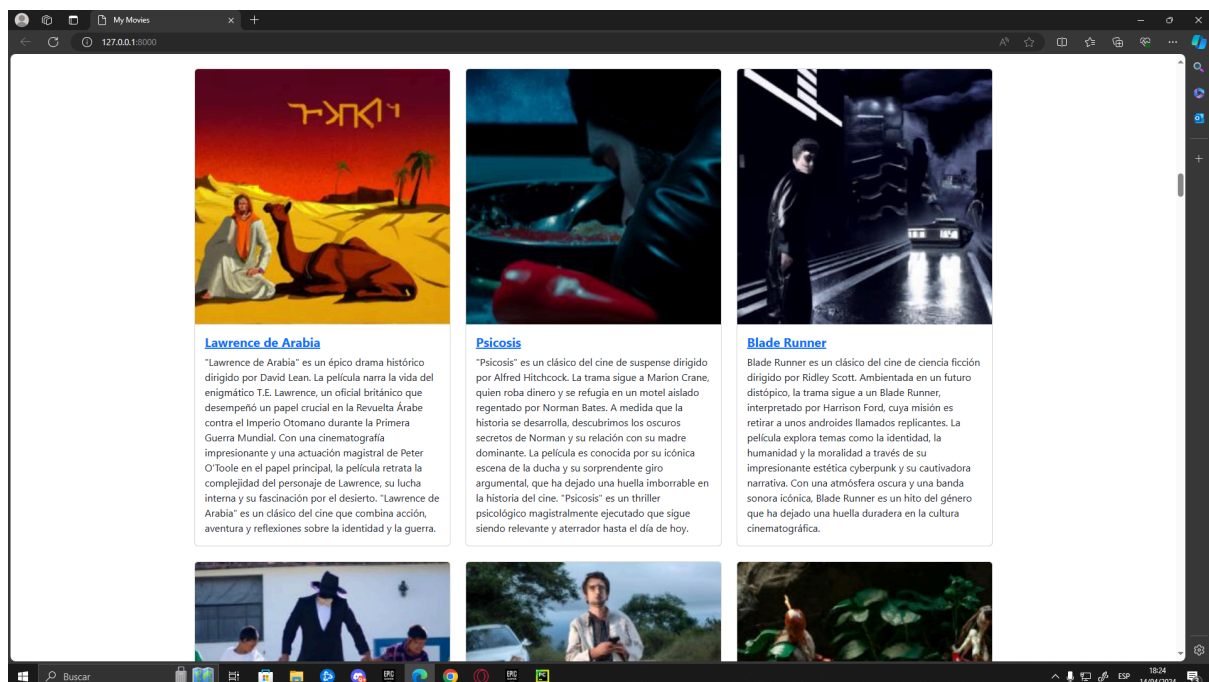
My Movies

127.0.0.1:8000

Lawrence de Arabia

"Lawrence de Arabia" es un épico drama histórico dirigido por David Lean. La película narra la vida del enigmático T.E. Lawrence, un oficial británico que desempeñó un papel crucial en la Revuelta Árabe contra el Imperio Otomano durante la Primera Guerra Mundial. Con una cinematografía impresionante y una actuación magistral de Peter O'Toole en el papel principal, la película retrata la complejidad del personaje de Lawrence, su lucha interna y su fascinación por el desierto. "Lawrence de Arabia" es un clásico del cine que combina acción, aventura y reflexiones sobre la identidad y la guerra.

Psicosis

"Psicosis" es un clásico del cine de suspense dirigido por Alfred Hitchcock. La trama sigue a Marion Crane, quien roba dinero y se refugia en un motel aislado regentado por Norman Bates. A medida que la historia se desarrolla, descubrimos los oscuros secretos de Norman y su relación con su madre dominante. La película es conocida por su icónica escena de la ducha y su sorprendente giro argumental, que ha dejado una huella imborrable en la historia del cine. "Psicosis" es un thriller psicológico magistralmente ejecutado que sigue siendo relevante y aterrador hasta el día de hoy.

Blade Runner

Blade Runner es un clásico del cine de ciencia ficción dirigido por Ridley Scott. Ambientada en un futuro distópico, la trama sigue a un Blade Runner, interpretado por Harrison Ford, cuya misión es retirar a unos androides llamados replicantes. La película explora temas como la identidad, la humanidad y la moralidad a través de su impresionante estética cyberpunk y su cautivadora narrativa. Con una atmósfera oscura y una banda sonora icónica, Blade Runner es un hito del género que ha dejado una huella duradera en la cultura cinematográfica.

Buscar

ESP 18:24 14/04/2024